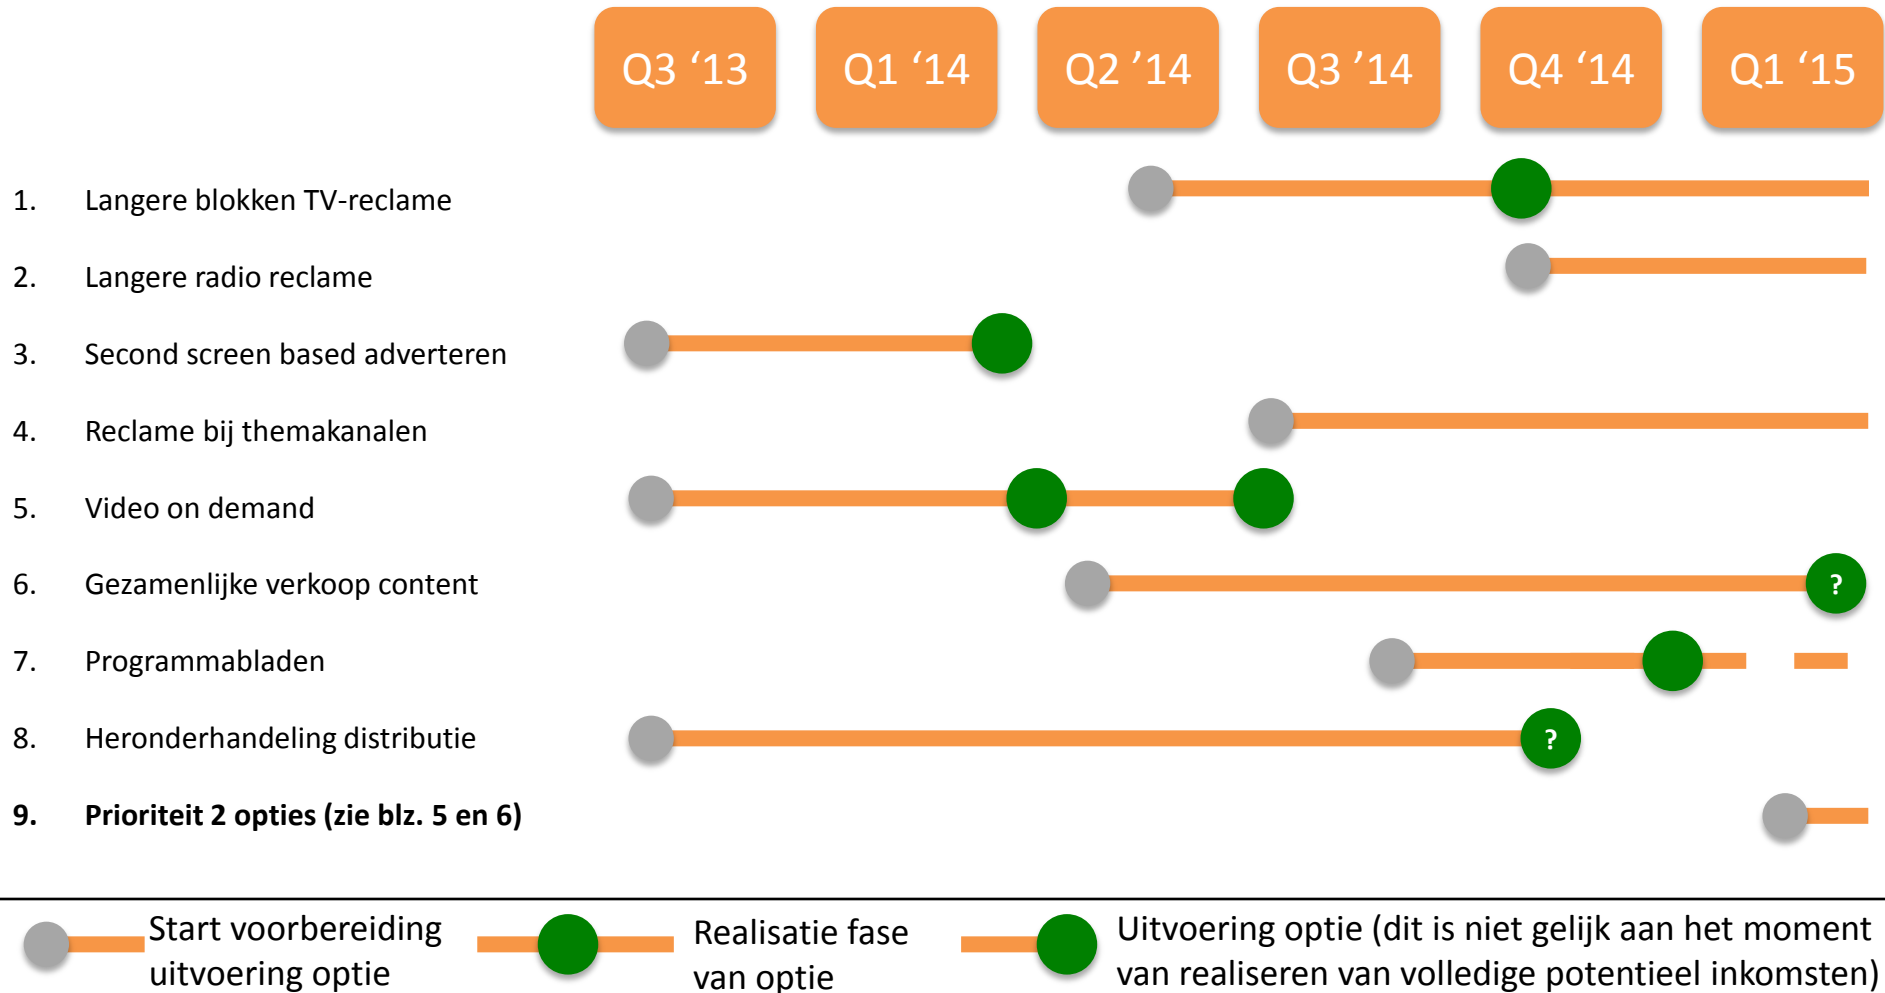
Q3 ‘13
Q1 ‘14
Q2 ’14
Q3 ’14
Q4 ‘14
Q1 ‘15

1. Langere blokken TV-reclame
2. Langere radio reclame
3. Second screen based adverteren
4. Reclame bij themakanalen
5. Video on demand
6. Gezamenlijke verkoop content
7. Programmabladen
8. Heronderhandeling distributie
9. **Prioriteit 2 opties (zie blz. 5 en 6)**

?
?

Start voorbereiding uitvoering optie
Realisatie fase van optie
Uitvoering optie (dit is niet gelijk aan het moment van realiseren van volledige potentieel inkomsten)